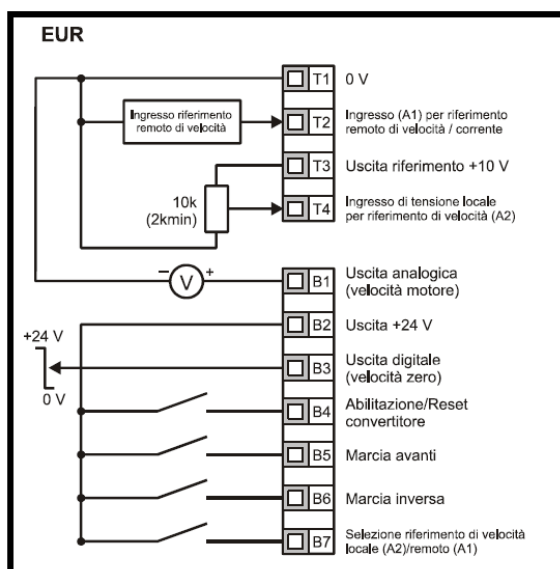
EUR

Ingresso riferimento remoto di velocità

10k (2kmin)

T1 0 V

T2 Ingresso (A1) per riferimento remoto di velocità / corrente

T3 Uscita riferimento +10 V

T4 Ingresso di tensione locale per riferimento di velocità (A2)

− V +

B1 Uscita analogica (velocità motore)

+24 V

0 V

B2 Uscita +24 V

B3 Uscita digitale (velocità zero)

B4 Abilitazione/Reset convertitore

B5 Marcia avanti

B6 Marcia inversa

B7 Selezione riferimento di velocità locale (A2)/remoto (A1)